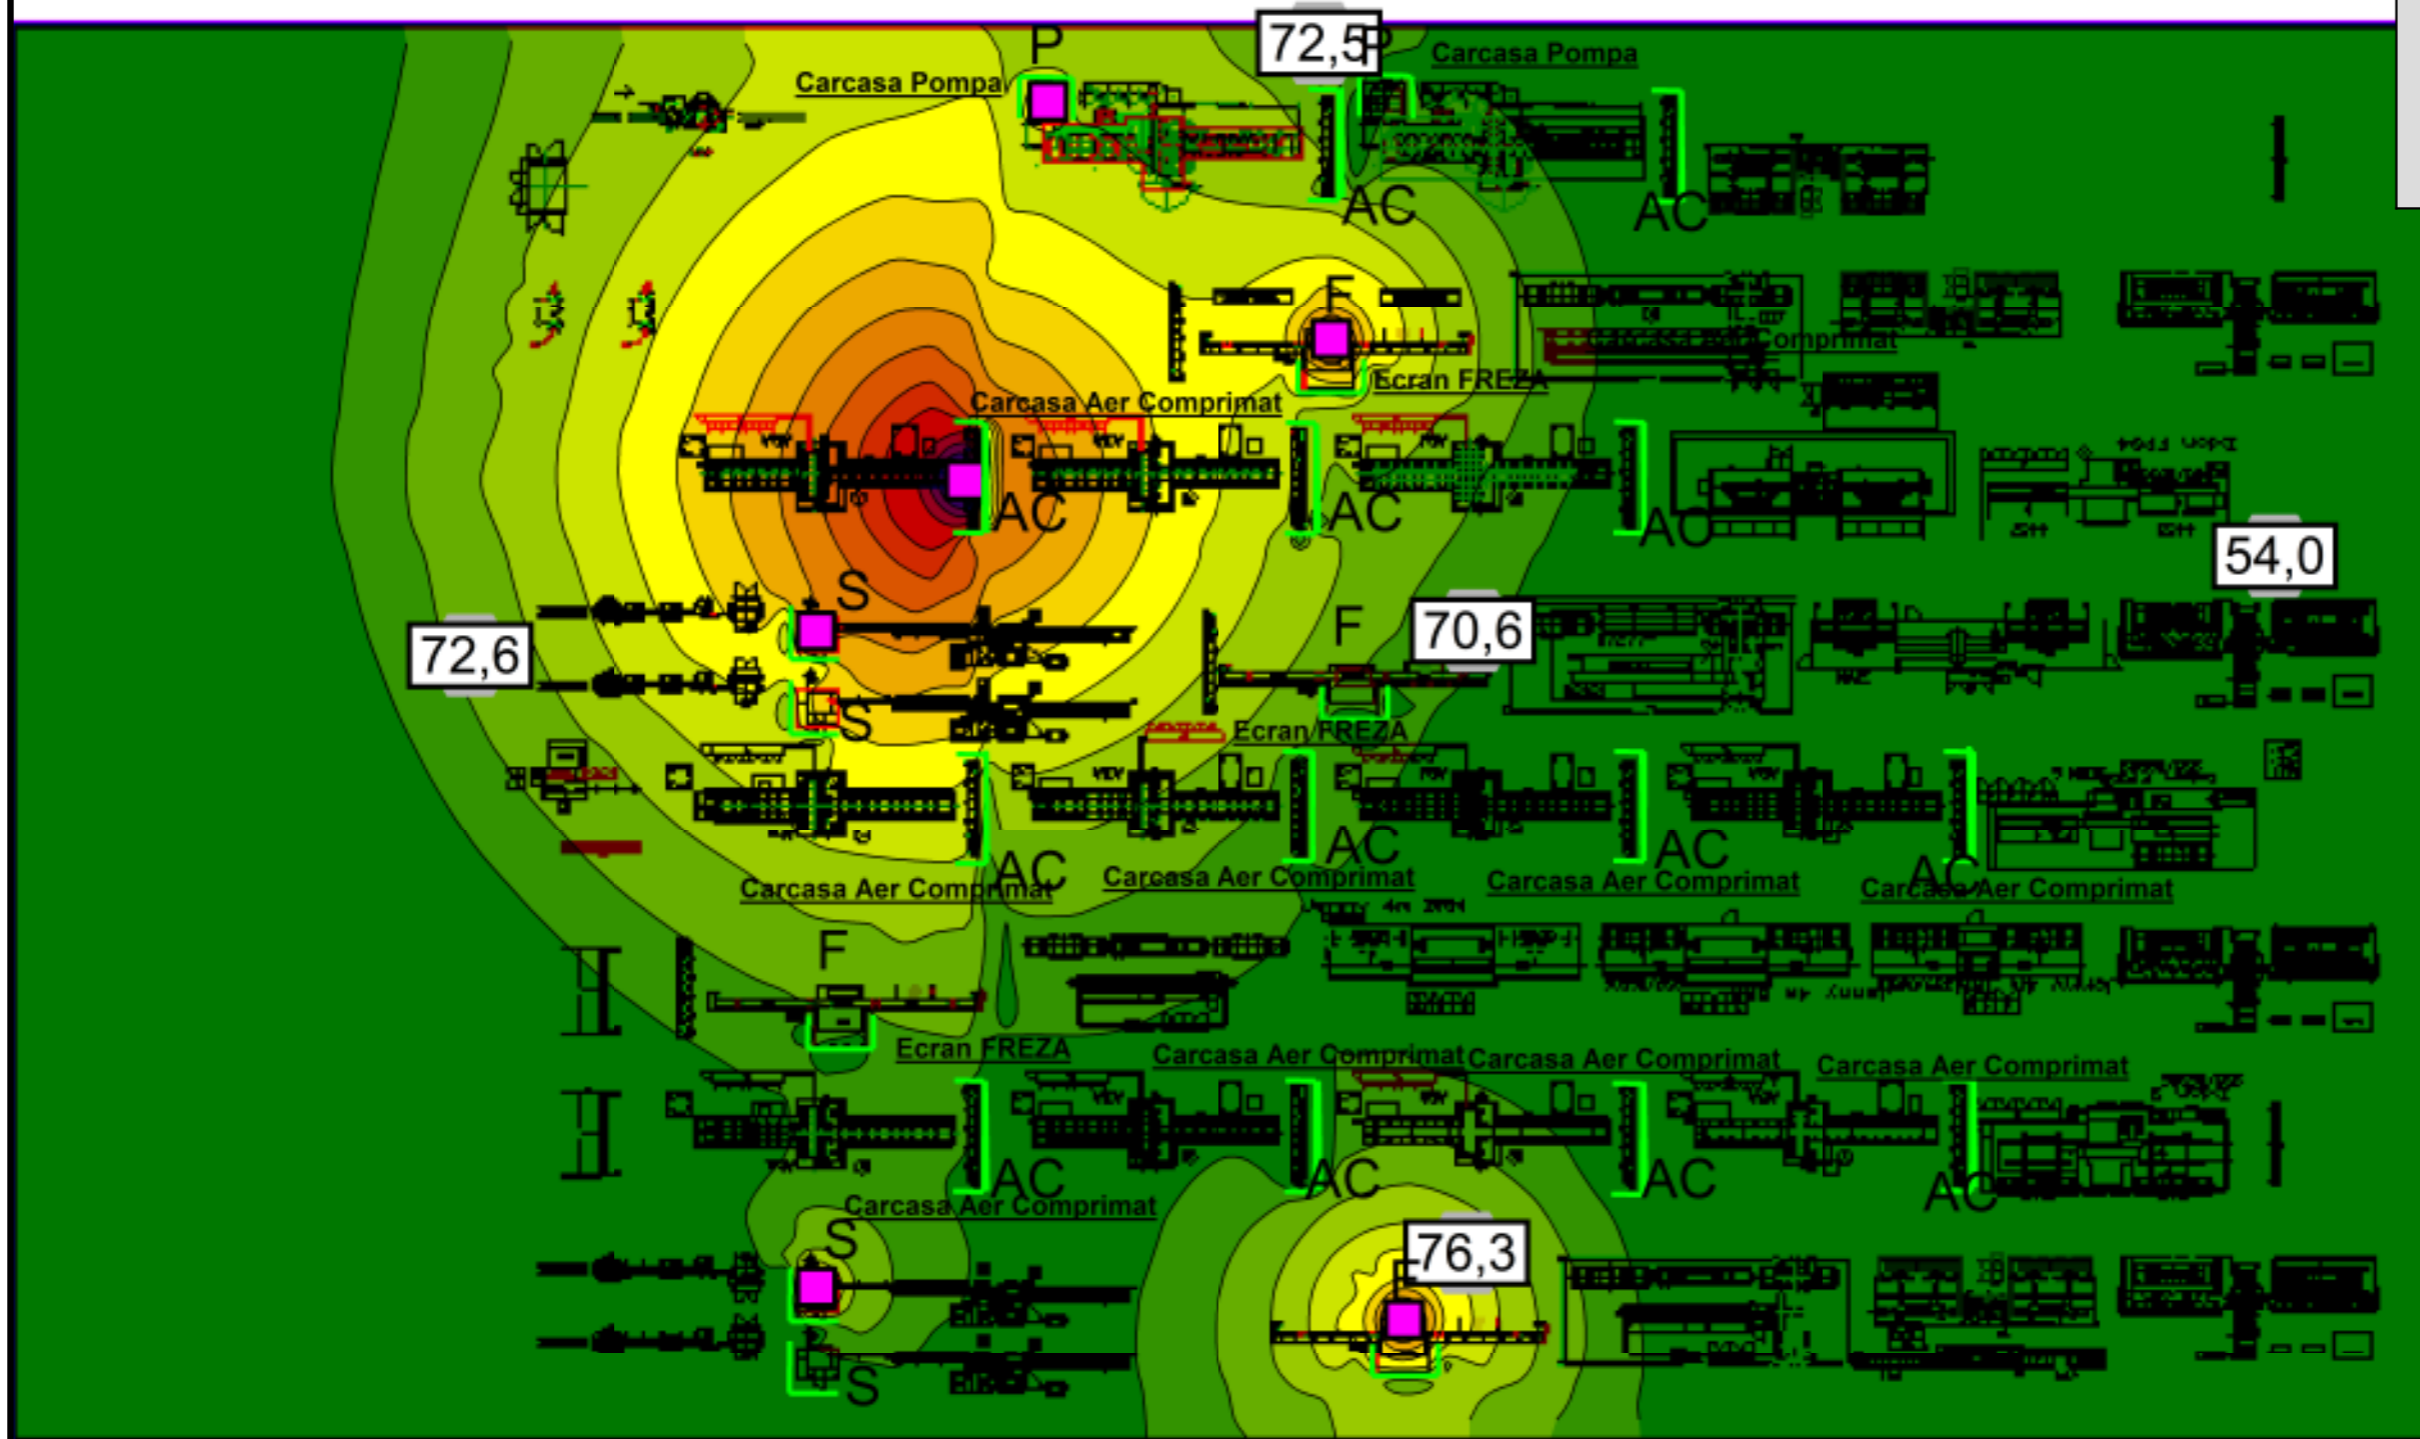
P
72,5
P
Carcasa Pompa
Carcasa Pompa
AC
AC
F
Carcasa Aer Comprimat
Ecran FREZA
Carcasa Aer Comprimat
AC
AC
AC
54,0
S
72,6
F
70,6
S
Ecran FREZA
AC
AC
AC
AC
Carcasa Aer Comprimat
Carcasa Aer Comprimat
Carcasa Aer Comprimat
Carcasa Aer Comprimat
F
Ecran FREZA
Carcasa Aer Comprimat
Carcasa Aer Comprimat
Carcasa Aer Comprimat
AC
AC
AC
AC
Carcasa Aer Comprimat
S
76,3
F
S